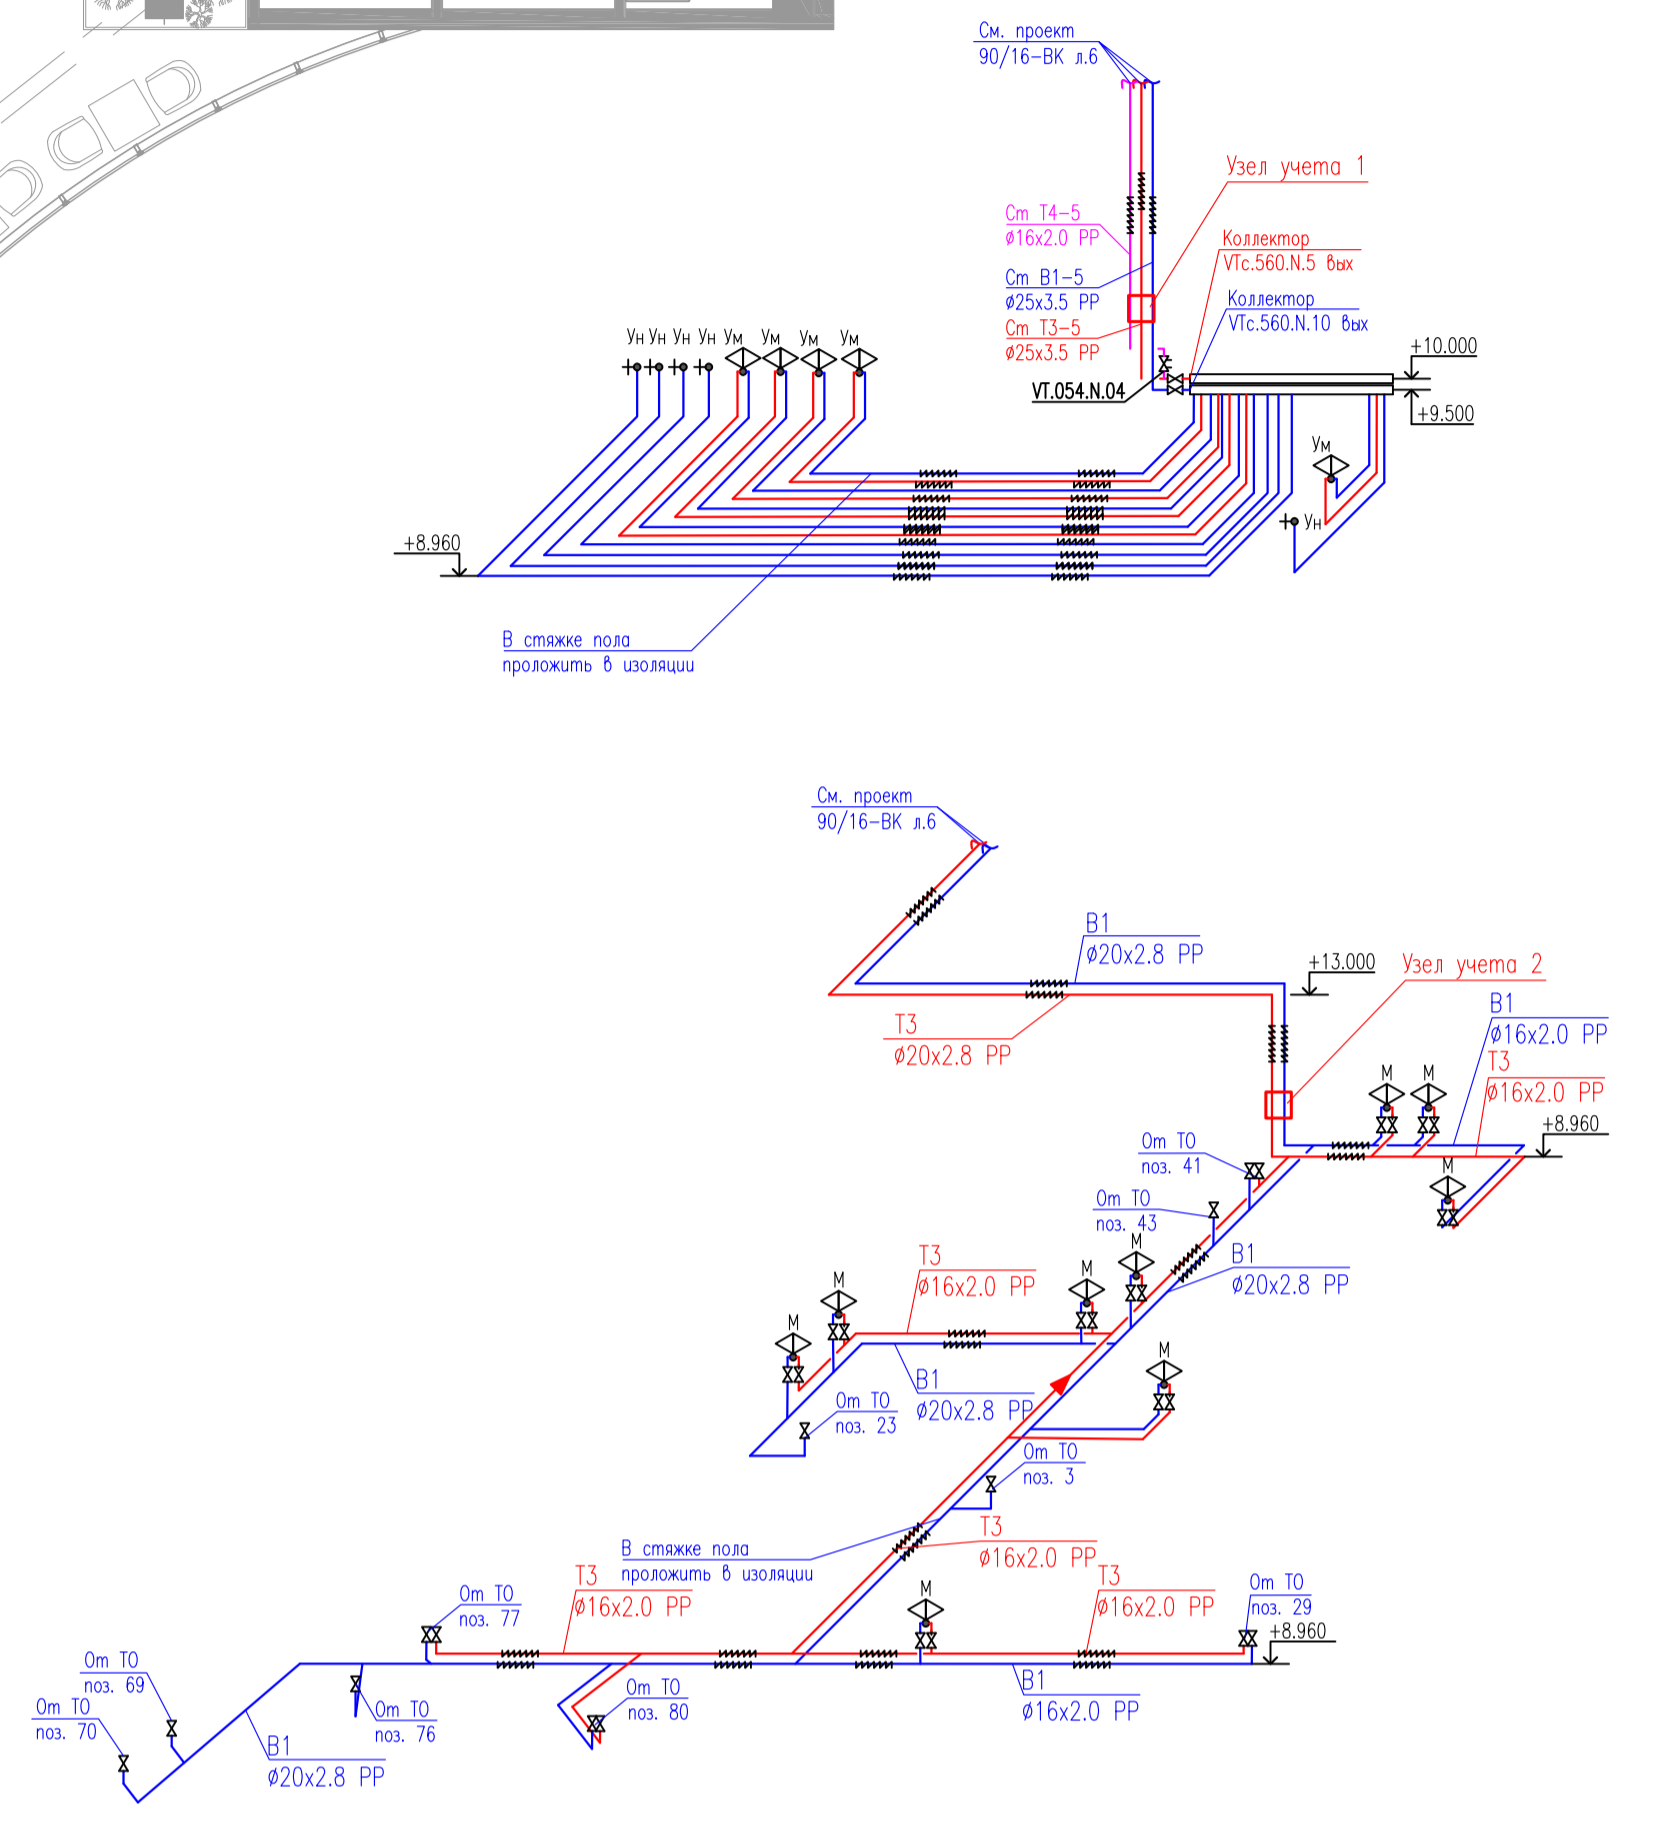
См. проект
90/16-ВК л.6

Узел учета 1

Ст Т4-5
ø16x2.0 PP

Коллектор
VTc.560.N.5 вых

Ст В1-5
ø25x3.5 PP

Коллектор
VTc.560.N.10 вых

Ст Т3-5
ø25x3.5 PP

Ун Ун Ун Ун Ум Ум Ум Ум

+10.000

VT.054.N.04

+9.500

Ум

Ун

+8.960

В стяжке пола
проложить в изоляции

См. проект
90/16-ВК л.6

В1
ø20x2.8 PP

+13.000

Узел учета 2

Т3
ø20x2.8 PP

В1
ø16x2.0 PP
Т3
ø16x2.0 PP

М М

+8.960

От ТО
поз. 41

М

От ТО
поз. 43

М

Т3
ø16x2.0 PP

М

В1
ø20x2.8 PP

М

М

М

В1
ø20x2.8 PP

От ТО
поз. 23

М

От ТО
поз. 3

Т3
ø16x2.0 PP

В стяжке пола
проложить в изоляции

Т3
ø16x2.0 PP

Т3
ø16x2.0 PP

От ТО
поз. 77

М

От ТО
поз. 29

+8.960

От ТО
поз. 69

От ТО
поз. 70

От ТО
поз. 76

От ТО
поз. 80

В1
ø16x2.0 PP

В1
ø20x2.8 PP